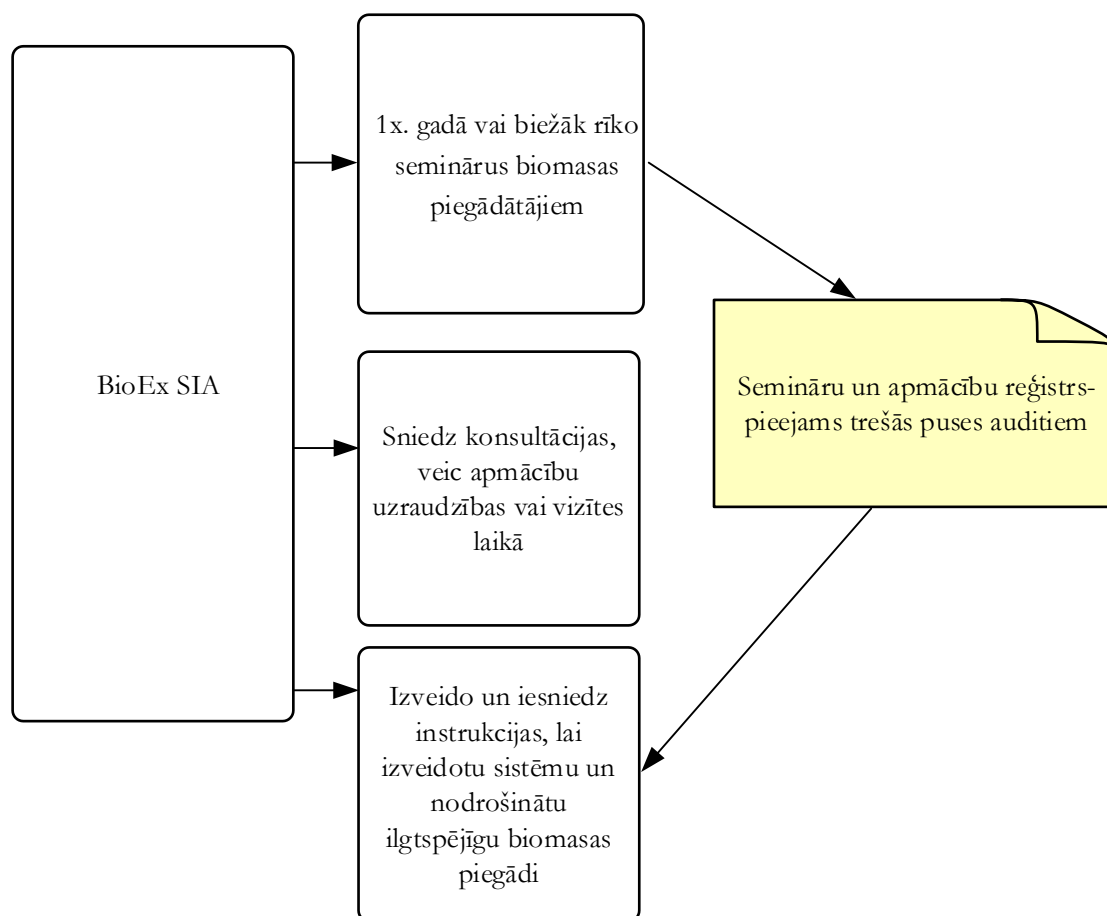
BioEx SIA

1x. gadā vai biežāk rīko semināru biomasas piegādātājiem

Sniedz konsultācijas, veic apmācību uzraudzības vai vizītes laikā

Izveido un iesniedz instrukcijas, lai izveidotu sistēmu un nodrošinātu ilgtspējīgu biomasas piegādi

Semināru un apmācību reģistrs- pieejams trešās puses auditiem